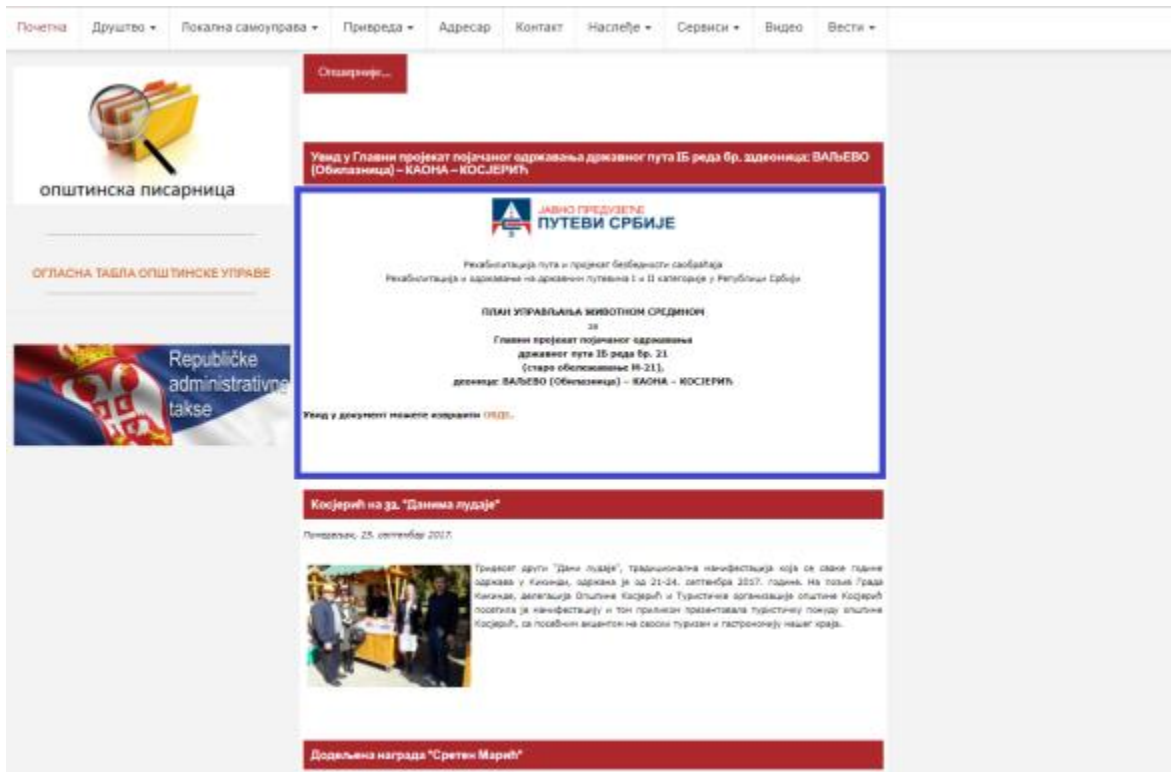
Почетна Друштво ▾ Локална самоуправа ▾ Привреда ▾ Адресар Контакт Наслеђе ▾ Сервиси ▾ Видео Вести ▾

општинска писарница

ОГЛАСНА ТАБЛА ОПШТИНСКЕ УПРАВЕ

Republičke administrativne takse

Опширније...

Увид у Главни пројекат појачаног одржавања државног пута IБ реда бр. 21 деоница: ВАЉЕВО (Обилазница) – КАОНА – КОСЈЕРИЋ

ЈАВНО ПРЕДУЗЕЋЕ ПУТЕВИ СРБИЈЕ

Рехабилитација пута и пројекат безбедности саобраћаја
Рехабилитација и одржавање на државним путевима I и II категорије у Републици Србији

ПЛАН УПРАВЉАЊА ЖИВОТНОМ СРЕДИНОМ
за
Главни пројекат појачаног одржавања
државног пута IБ реда бр. 21
(старо обележавање М-21),
деоница: ВАЉЕВО (Обилазница) – КАОНА – КОСЈЕРИЋ

Увид у документ можете извршити ОВДЕ.

Косјерић на 32. "Данима лудаје"

Понедељак, 25. септембар 2017.

Тридесет други "Дани лудаје", традиционална манифестација која се сваке године одржава у Кикинди, одржана је од 21-24. септембра 2017. године. На позив Града Кикинде, делегација Општине Косјерић и Туристичка организација општине Косјерић посетила је манифестацију и том приликом презентовала туристичку понуду општине Косјерић, са посебним акцентом на сеоски туризам и гастрономију нашег краја.

Додељена награда "Сретен Марић"